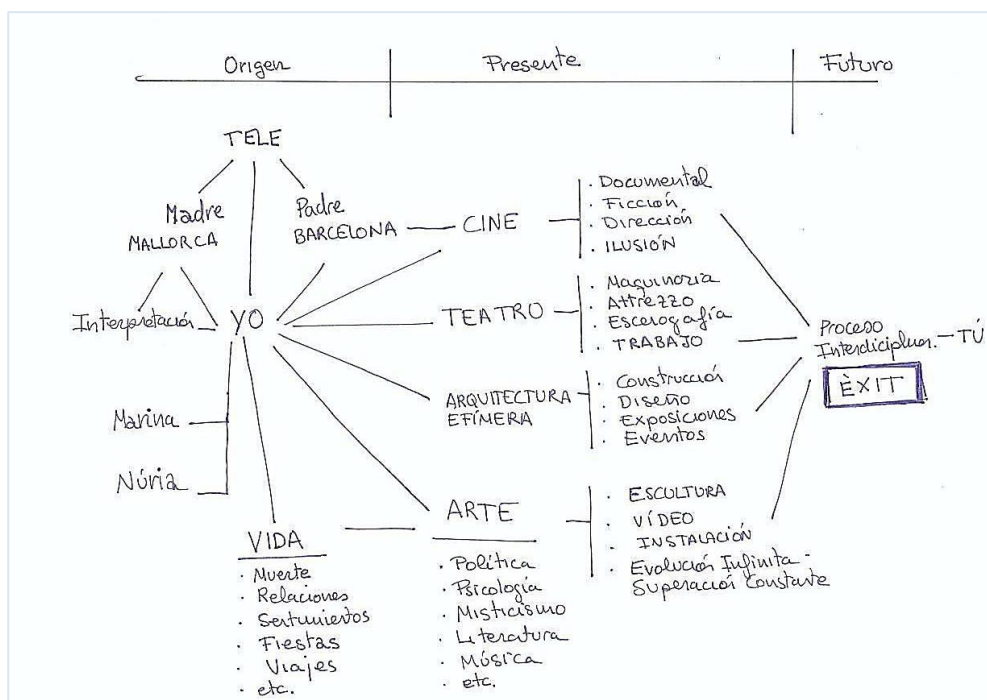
Origen

Presente

Futuro

TELE

Madre
MALLORCA

Padre
BARCELONA

Interpretación

YO

CINE
· Documental
· Ficción
· Dirección
· ILUSIÓN

TEATRO
· Maquinaria
· Attrezzo
· Escenografía
· TRABAJO

Proceso Interdiciplinar. – TÚ

ÈXIT

ARQUITECTURA EFÍMERA
· Construcción
· Diseño
· Exposiciones
· Eventos

Marina

Núria

ARTE
· ESCULTURA
· VÍDEO
· INSTALACIÓN
· Evolución Infinita - Superación Constante

VIDA
· Muerte
· Relaciones
· Sentimientos
· Fiestas
· Viajes
· etc.

· Política
· Psicología
· Misticismo
· Literatura
· Música
· etc.